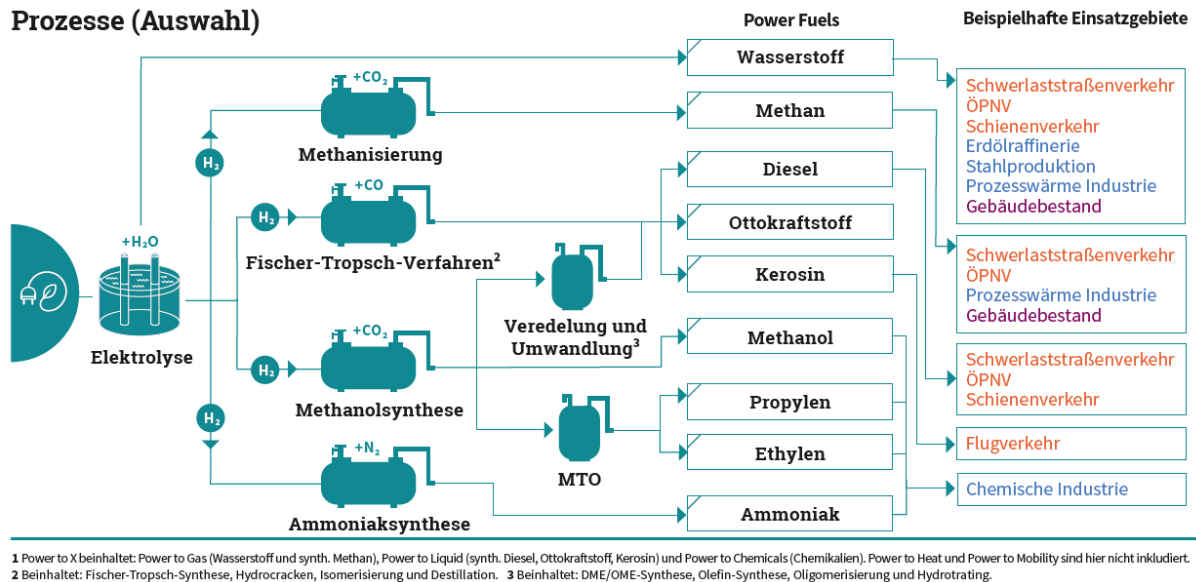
Prozesse (Auswahl)

Power Fuels

Beispielhafte Einsatzgebiete

+H₂O

Elektrolyse

H₂

H₂

H₂

H₂

+CO₂

Methanisierung

+CO

Fischer-Tropsch-Verfahren²

+CO₂

Methanolsynthese

+N₂

Ammoniaksynthese

Veredelung und Umwandlung³

MTO

Wasserstoff

Methan

Diesel

Ottokraftstoff

Kerosin

Methanol

Propylen

Ethylen

Ammoniak

Schwerlaststraßenverkehr
ÖPNV
Schienenverkehr
Erdölraffinerie
Stahlproduktion
Prozesswärme Industrie
Gebäudebestand

Schwerlaststraßenverkehr
ÖPNV
Prozesswärme Industrie
Gebäudebestand

Schwerlaststraßenverkehr
ÖPNV
Schienenverkehr

Flugverkehr

Chemische Industrie

1 Power to X beinhaltet: Power to Gas (Wasserstoff und synth. Methan), Power to Liquid (synth. Diesel, Ottokraftstoff, Kerosin) und Power to Chemicals (Chemikalien). Power to Heat und Power to Mobility sind hier nicht inkludiert.
2 Beinhaltet: Fischer-Tropsch-Synthese, Hydrocracken, Isomerisierung und Destillation. 3 Beinhaltet: DME/OME-Synthese, Olefin-Synthese, Oligomerisierung und Hydrotrating.